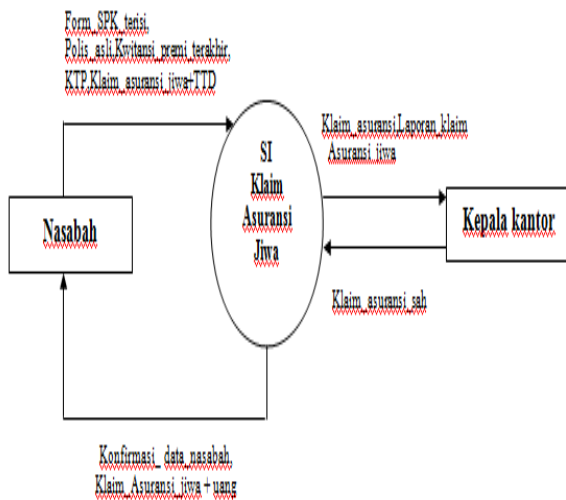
Form_SPK_terisi,
Polis_asli,Kwitansi_premi_terakhir,
KTP,Klaim_asuransi_jiwa+TTD

Klaim_asuransi,Laporan_klaim
Asuransi_jiwa

SI
Klaim
Asuransi
Jiwa

Nasabah

Kepala kantor

Klaim_asuransi_sah

Konfirmasi_data_nasabah,
Klaim_Asuransi_jiwa+uang